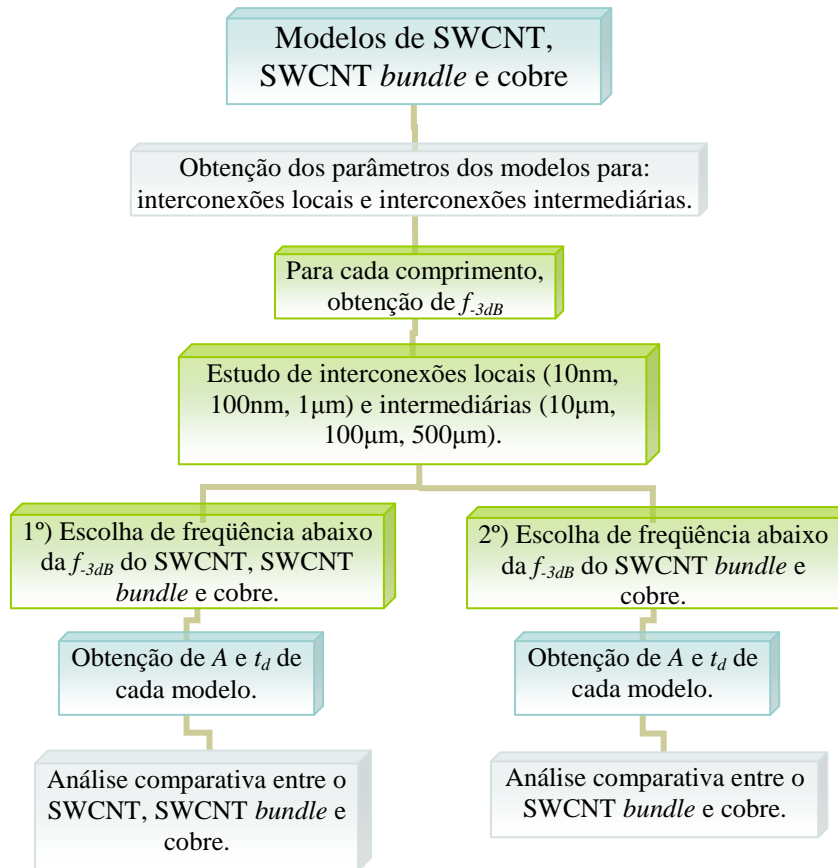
Modelos de SWCNT, SWCNT bundle e cobre

Obtenção dos parâmetros dos modelos para: interconexões locais e interconexões intermediárias.

Para cada comprimento, obtenção de $f_{-3dB}$

Estudo de interconexões locais (10nm, 100nm, 1µm) e intermediárias (10µm, 100µm, 500µm).

1º) Escolha de freqüência abaixo da $f_{-3dB}$ do SWCNT, SWCNT bundle e cobre.

2º) Escolha de freqüência abaixo da $f_{-3dB}$ do SWCNT bundle e cobre.

Obtenção de $A$ e $t_d$ de cada modelo.

Obtenção de $A$ e $t_d$ de cada modelo.

Análise comparativa entre o SWCNT, SWCNT bundle e cobre.

Análise comparativa entre o SWCNT bundle e cobre.